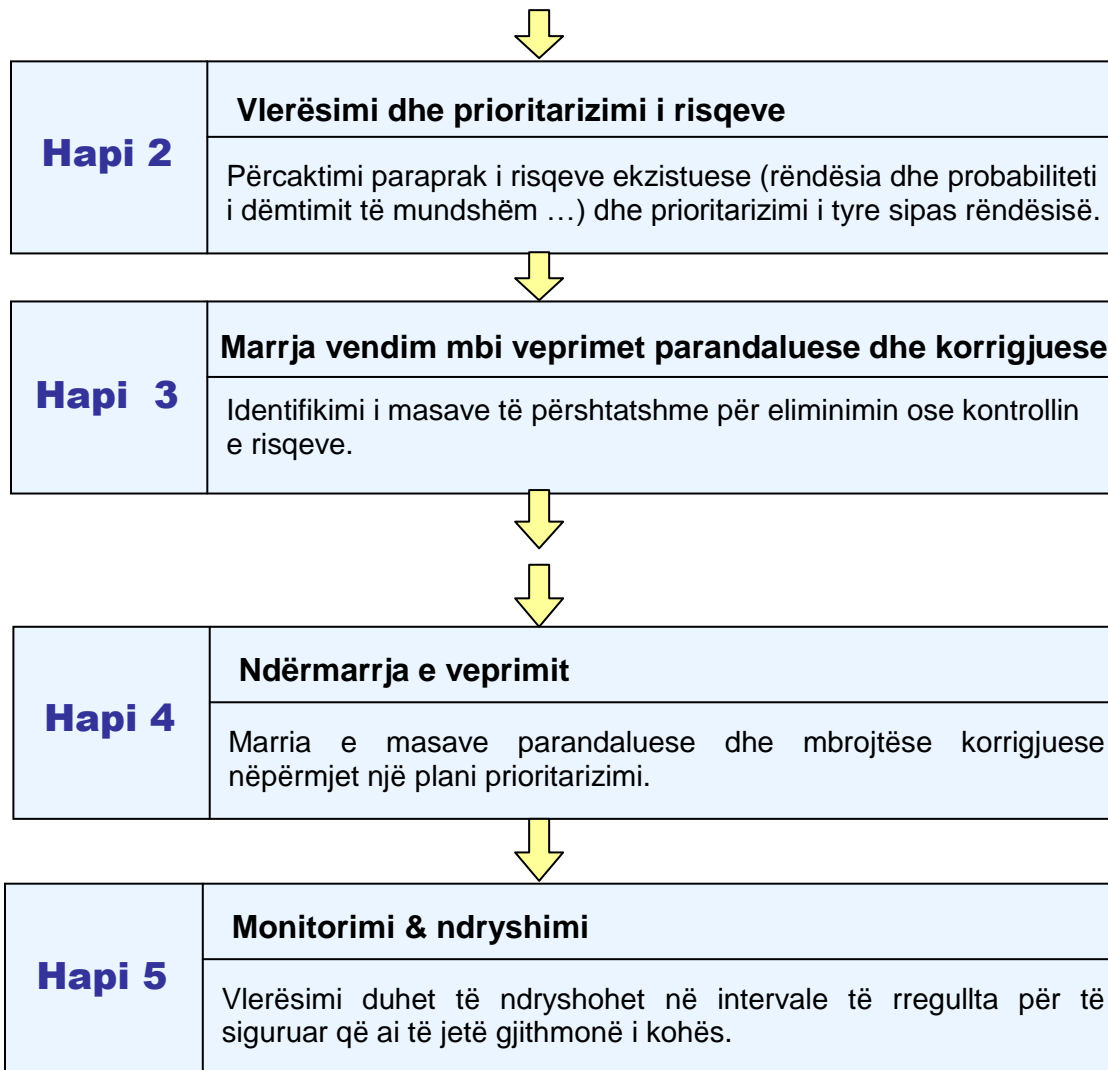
Hapi 2

Vlerësimi dhe prioritarizimi i risqeve

Përcaktimi paraprak i risqeve ekzistuese (rëndësia dhe probabiliteti i dëmtimit të mundshëm …) dhe prioritarizimi i tyre sipas rëndësisë.

Hapi 3

Marrja vendim mbi veprimet parandaluese dhe korrigjuese

Identifikimi i masave të përshtatshme për eliminimin ose kontrollin e risqeve.

Hapi 4

Ndërmarrja e veprimit

Marria e masave parandaluese dhe mbrojtëse korrigjuese nëpërmjet një plani prioritarizimi.

Hapi 5

Monitorimi & ndryshimi

Vlerësimi duhet të ndryshohet në intervale të rregullta për të siguruar që ai të jetë gjithmonë i kohës.